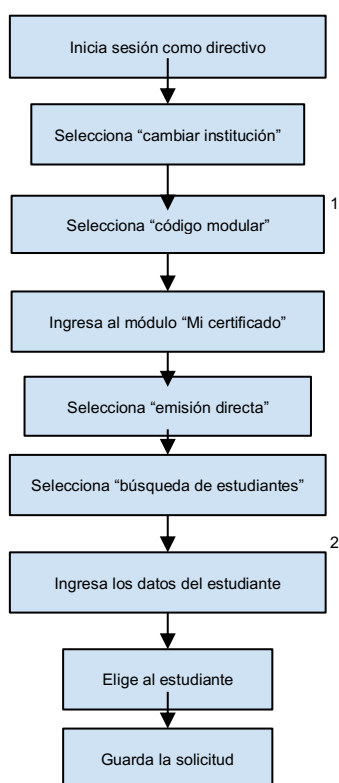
Inicia sesión como directivo

Selecciona “cambiar institución”

Selecciona “código modular”

1

Ingresa al módulo “Mi certificado”

Selecciona “emisión directa”

Selecciona “búsqueda de estudiantes”

2

Ingresa los datos del estudiante

Elige al estudiante

Guarda la solicitud